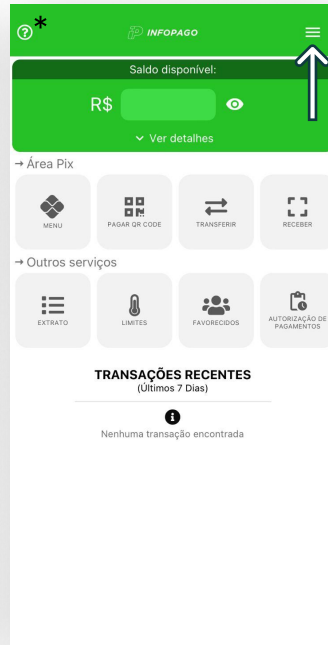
?*

INFOPAGO

Saldo disponível:

R$

Ver detalhes

→ Área Pix

MENU

PAGAR QR CODE

TRANSFERIR

RECEBER

→ Outros serviços

EXTRATO

LIMITES

FAVORECIDOS

AUTORIZAÇÃO DE PAGAMENTOS

TRANSAÇÕES RECENTES
(Últimos 7 Dias)

Nenhuma transação encontrada